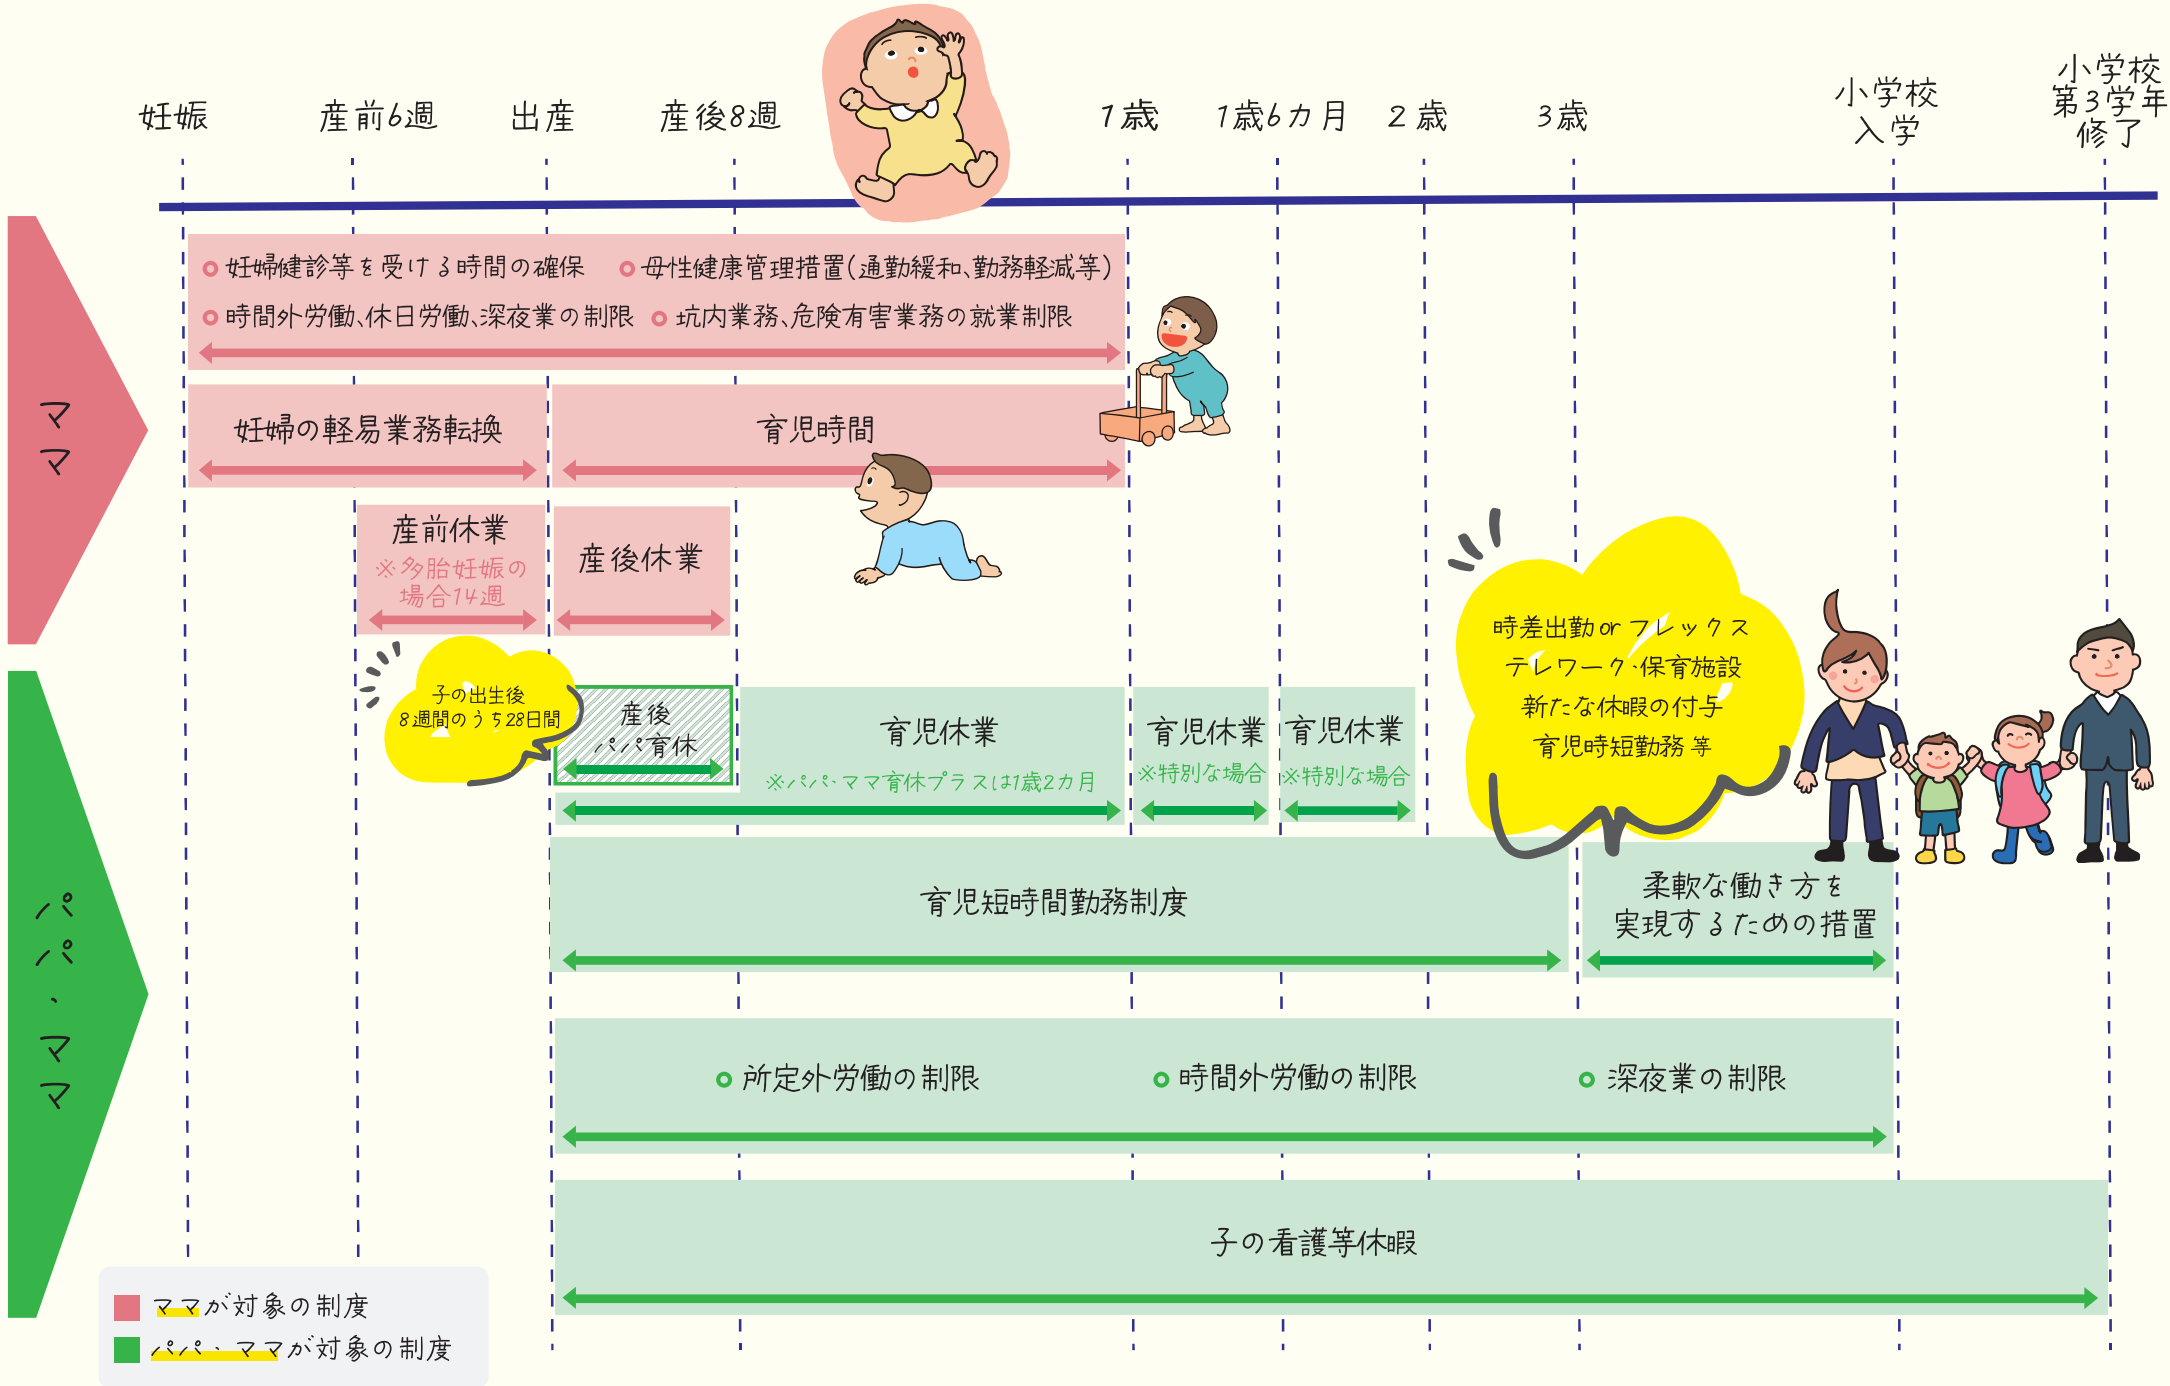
妊娠　産前6週　出産　産後8週　1歳　1歳6カ月　2歳　3歳　小学校入学　小学校第3学年修了

ママ

○妊婦健診等を受ける時間の確保　○母性健康管理措置(通勤緩和、勤務軽減等)
○時間外労働、休日労働、深夜業の制限　○坑内業務、危険有害業務の就業制限

妊婦の軽易業務転換

育児時間

産前休業
※多胎妊娠の場合14週

産後休業

パパ・ママ

子の出生後8週間のうち28日間

産後パパ育休

育児休業
※パパ・ママ育休プラスは1歳2カ月

育児休業
※特別な場合

育児休業
※特別な場合

時差出勤 or フレックス
テレワーク・保育施設
新たな休暇の付与
育児時短勤務 等

育児短時間勤務制度

柔軟な働き方を実現するための措置

○所定外労働の制限　○時間外労働の制限　○深夜業の制限

子の看護等休暇

ママが対象の制度
パパ・ママが対象の制度